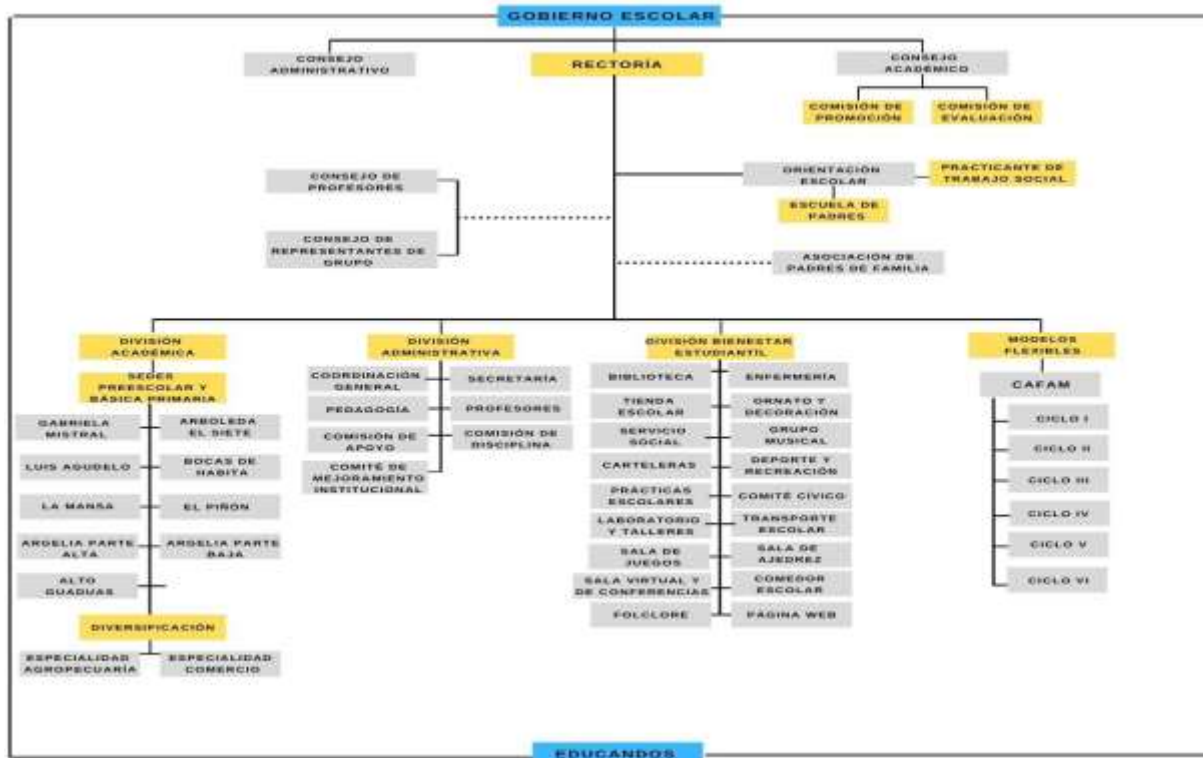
GOBIERNO ESCOLAR

CONSEJO ADMINISTRATIVO

RECTORIA

CONSEJO ACADÉMICO

COMISIÓN DE PROMOCIÓN

COMISIÓN DE EVALUACIÓN

CONSEJO DE PROFESORES

CONSEJO DE REPRESENTANTES DE GRUPO

ORIENTACIÓN ESCOLAR

PRACTICANTE DE TRABAJO SOCIAL

ESCUELA DE PADRES

ASOCIACIÓN DE PADRES DE FAMILIA

DIVISIÓN ACADÉMICA

SEDES PREESCOLAR Y BÁSICA PRIMARIA

GABRIELA MISTRAL

ARBOLEDA EL SIETE

LUIS AGUDELO

BOCAS DE HABITA

LA MANSA

EL PIÑON

ARGELIA PARTE ALTA

ARGELIA PARTE BAJA

ALTO GUADUAS

DIVERSIFICACIÓN

ESPECIALIDAD AGROPECUARÍA

ESPECIALIDAD COMERCIO

DIVISIÓN ADMINISTRATIVA

COORDINACIÓN GENERAL

SECRETARÍA

PEDAGOGÍA

PROFESORES

COMISIÓN DE APOYO

COMISIÓN DE DISCIPLINA

COMITÉ DE MEJORAMIENTO INSTITUCIONAL

DIVISIÓN BIENESTAR ESTUDIANTIL

BIBLIOTECA

ENFERMERÍA

TIENDA ESCOLAR

ORNATO Y DECORACIÓN

SERVICIO SOCIAL

GRUPO MUSICAL

CARTELERAS

DEPORTE Y RECREACIÓN

PRÁCTICAS ESCOLARES

COMITÉ CIVICO

LABORATORIO Y TALLERES

TRANSPORTE ESCOLAR

SALA DE JUEGOS

SALA DE AJEDREZ

SALA VIRTUAL Y DE CONFERENCIAS

COMEDOR ESCOLAR

FOLCLORE

PÁGINA WEB

MODELOS FLEXIBLES

CAFAM

CICLO I

CICLO II

CICLO III

CICLO IV

CICLO V

CICLO VI

EDUCANDOS